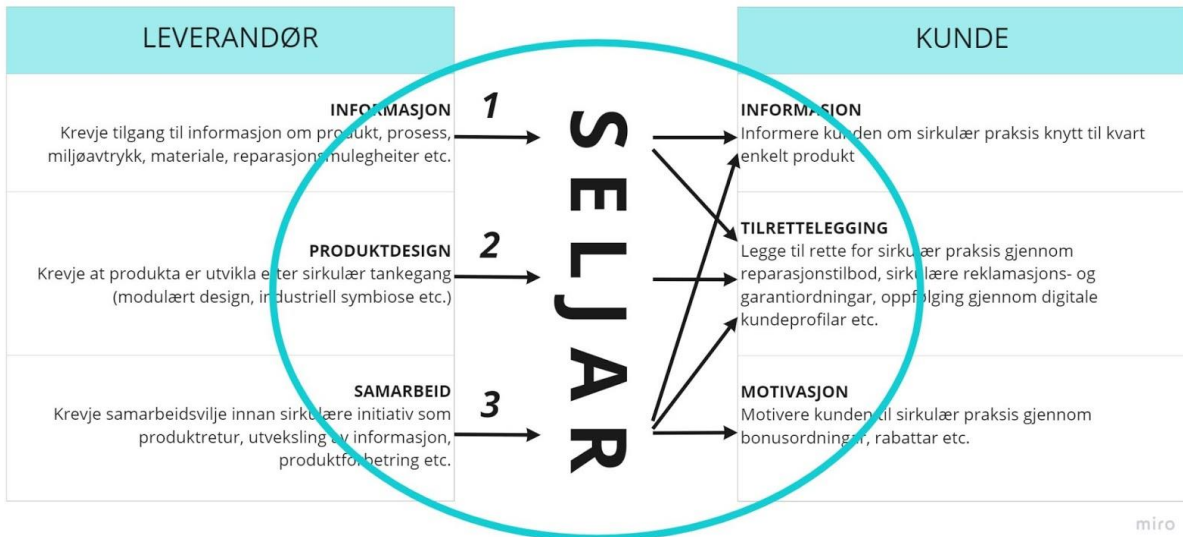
LEVERANDØR

INFORMASJON
Krevje tilgang til informasjon om produkt, prosess, miljøavtrykk, materiale, reparasjonsmulegheiter etc.

PRODUKTDESIGN
Krevje at produkta er utvikla etter sirkulær tankegang (modulært design, industriell symbiose etc.)

SAMARBEID
Krevje samarbeidsvilje innan sirkulære initiativ som produktretur, utveksling av informasjon, produktforbetring etc.

1

2

3

SELJAR

KUNDE

INFORMASJON
Informere kunden om sirkulær praksis knytt til kvart enkelt produkt

TILRETTELEGGING
Legge til rette for sirkulær praksis gjennom reparasjonstilbod, sirkulære reklamasjons- og garantiordningar, oppfølging gjennom digitale kundeprofilar etc.

MOTIVASJON
Motivere kunden til sirkulær praksis gjennom bonusordningar, rabattar etc.

miro